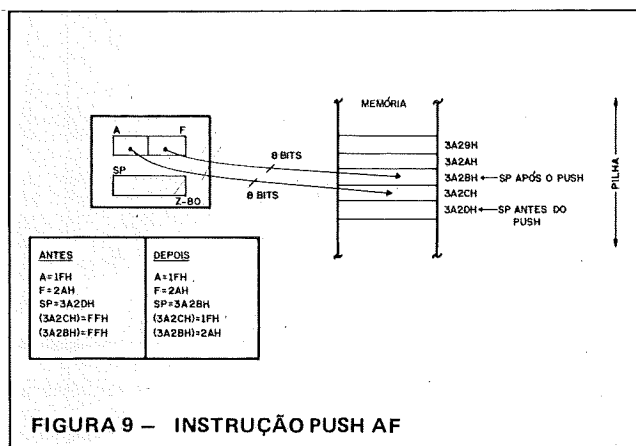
MEMÓRIA

A

F

SP

Z-80

8 BITS

8 BITS

3A29H

3A2AH

3A2BH ← SP APÓS O PUSH

3A2CH

3A2DH ← SP ANTES DO PUSH

PILHA

| ANTES | DEPOIS |
|---|---|
| A=1FH | A=1FH |
| F=2AH | F=2AH |
| SP=3A2DH | SP=3A2BH |
| (3A2CH)=FFH | (3A2CH)=1FH |
| (3A2BH)=FFH | (3A2BH)=2AH |

FIGURA 9 — INSTRUÇÃO PUSH AF